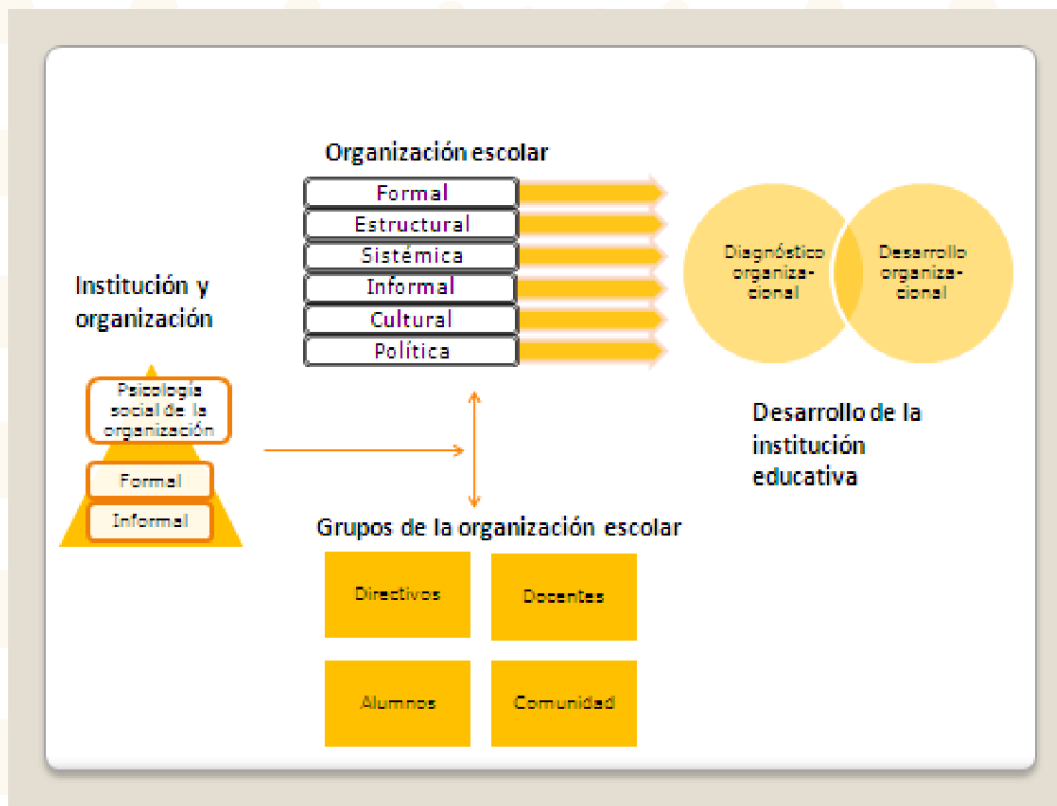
Organización escolar

Formal

Estructural

Sistémica

Informal

Cultural

Política

Diagnóstico organizacional

Desarrollo organizacional

Institución y organización

Psicología social de la organización

Formal

Informal

Desarrollo de la institución educativa

Grupos de la organización escolar

Directivos

Docentes

Alumnos

Comunidad